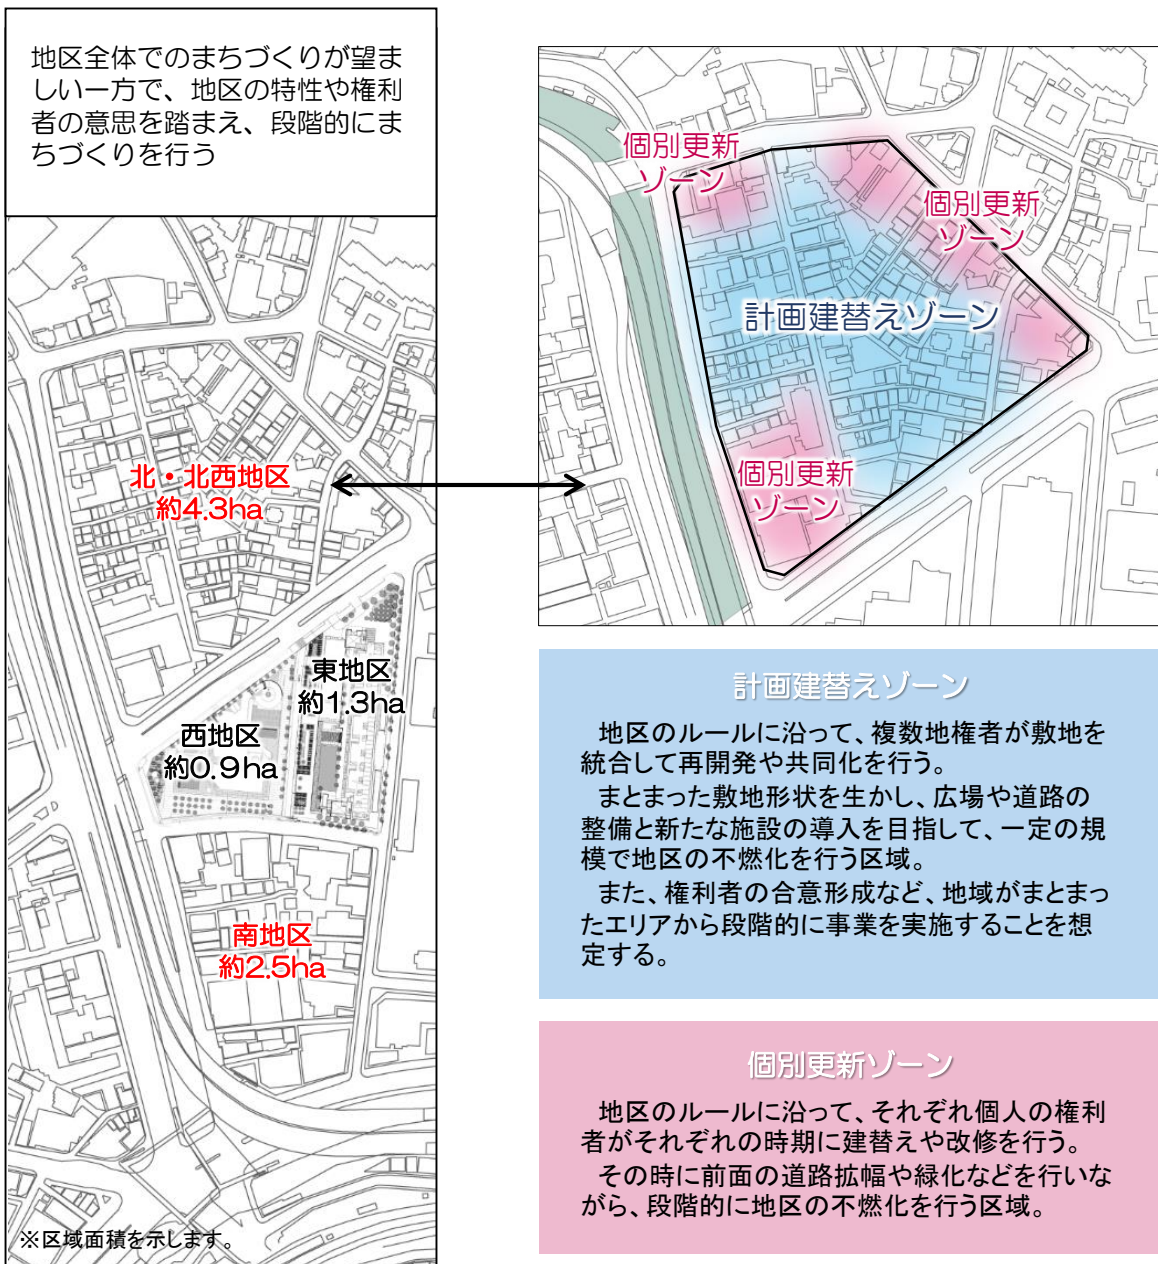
地区全体でのまちづくりが望ましい一方で、地区の特性や権利者の意思を踏まえ、段階的にまちづくりを行う

北・北西地区
約4.3ha

東地区
約1.3ha

西地区
約0.9ha

南地区
約2.5ha

※区域面積を示します。

個別更新ゾーン

個別更新ゾーン

計画建替えゾーン

個別更新ゾーン

計画建替えゾーン

地区のルールに沿って、複数地権者が敷地を統合して再開発や共同化を行う。

まとまった敷地形状を生かし、広場や道路の整備と新たな施設の導入を目指して、一定の規模で地区の不燃化を行う区域。

また、権利者の合意形成など、地域がまとまったエリアから段階的に事業を実施することを想定する。

個別更新ゾーン

地区のルールに沿って、それぞれ個人の権利者がそれぞれの時期に建替えや改修を行う。

その時に前面の道路拡幅や緑化などを行いながら、段階的に地区の不燃化を行う区域。